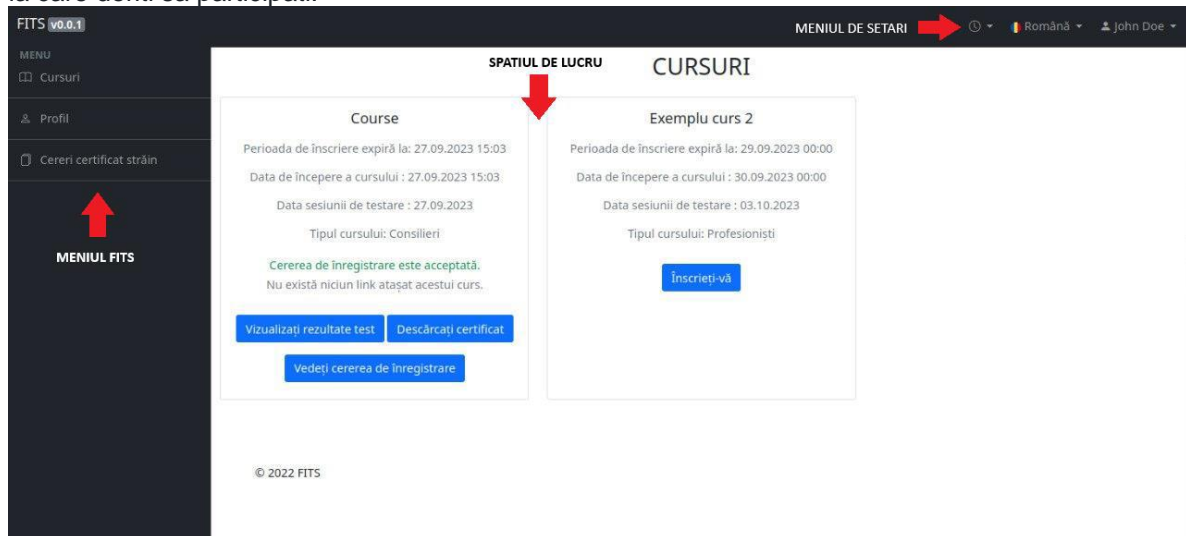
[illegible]

FITS v0.0.1

MENIUL DE SETARI

Română

John Doe

MENU

Cursuri

Profil

Cereri certificat străin

MENIUL FITS

SPATIUL DE LUCRU

CURSURI

Course

Perioada de înscriere expiră la: 27.09.2023 15:03

Data de începere a cursului : 27.09.2023 15:03

Data sesiunii de testare : 27.09.2023

Tipul cursului: Consilieri

Cererea de înregistrare este acceptată.
Nu există niciun link atașat acestui curs.

Vizualizați rezultate test

Descărcați certificat

Vedeți cererea de înregistrare

Exemplu curs 2

Perioada de înscriere expiră la: 29.09.2023 00:00

Data de începere a cursului : 30.09.2023 00:00

Data sesiunii de testare : 03.10.2023

Tipul cursului: Profesioniști

Înscrieți-vă

© 2022 FITS